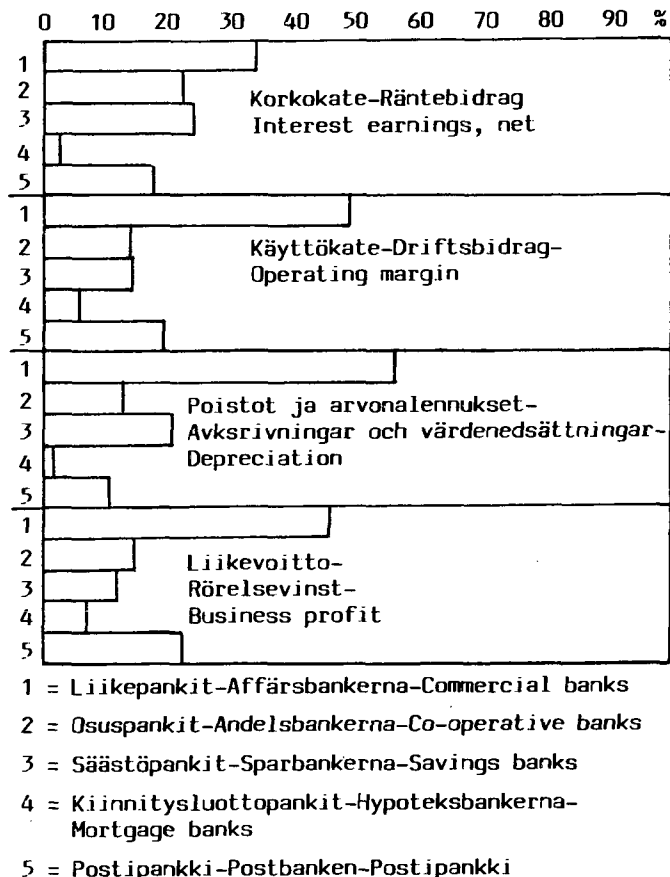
0 10 20 30 40 50 60 70 80 90 %

1
2
3
4
5
Korkokate-Räntebidrag
Interest earnings, net

1
2
3
4
5
Käyttökate-Driftsbidrag-
Operating margin

1
2
3
4
5
Poistot ja arvonalennukset-
Avksrivningar och värdenedsättningar-
Depreciation

1
2
3
4
5
Liikevoitto-
Rörelsevinst-
Business profit

1 = Liikepankit-Affärsbankerna-Commercial banks

2 = Osuspankit-Andelsbankerna-Co-operative banks

3 = Säästöpankit-Sparbankerna-Savings banks

4 = Kiinnitysluottopankit-Hypoteksbankerna-Mortgage banks

5 = Postipankki-Postbanken-Postipankki